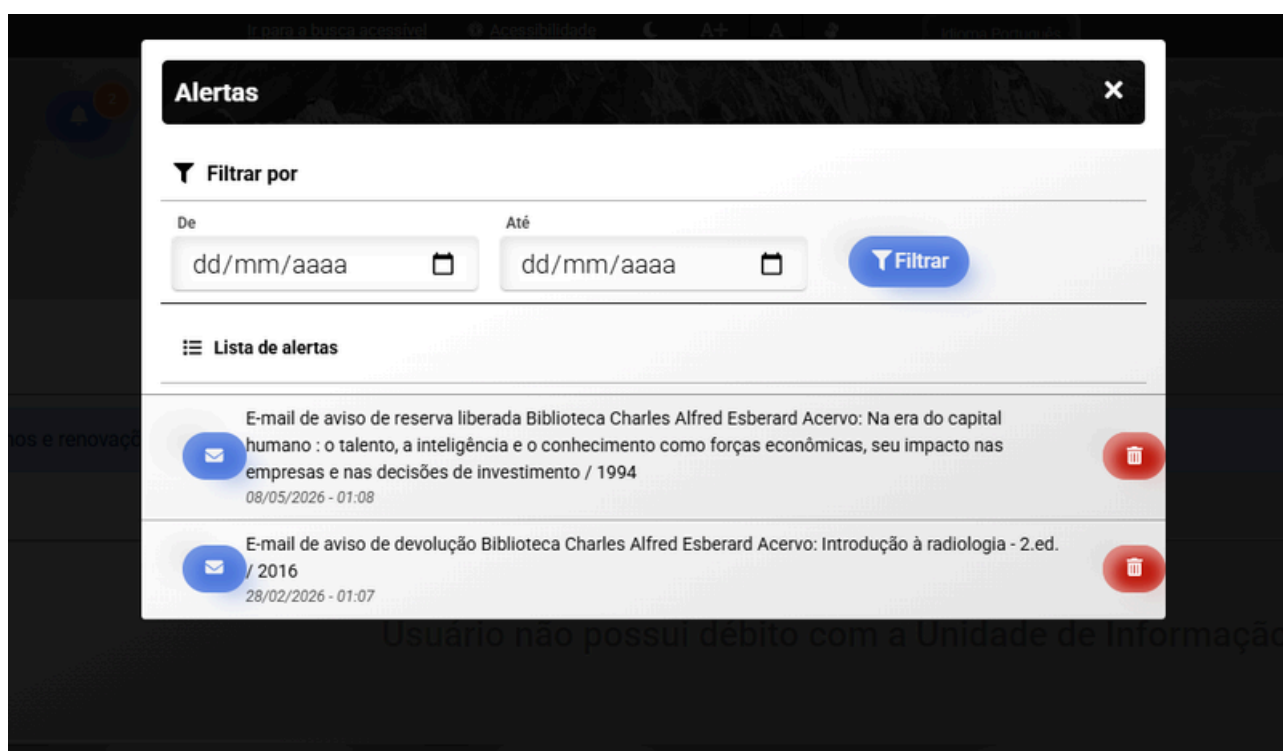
Ir para a busca acessível Acessibilidade A+ A Idioma Português

2

Alertas

Filtrar por

De

dd/mm/aaaa

Até

dd/mm/aaaa

Filtrar

Lista de alertas

nos e renovaçõ

E-mail de aviso de reserva liberada Biblioteca Charles Alfred Esberard Acervo: Na era do capital humano : o talento, a inteligência e o conhecimento como forças econômicas, seu impacto nas empresas e nas decisões de investimento / 1994
08/05/2026 - 01:08

E-mail de aviso de devolução Biblioteca Charles Alfred Esberard Acervo: Introdução à radiologia - 2.ed. / 2016
28/02/2026 - 01:07

Usuário não possui débito com a Unidade de Informaçã